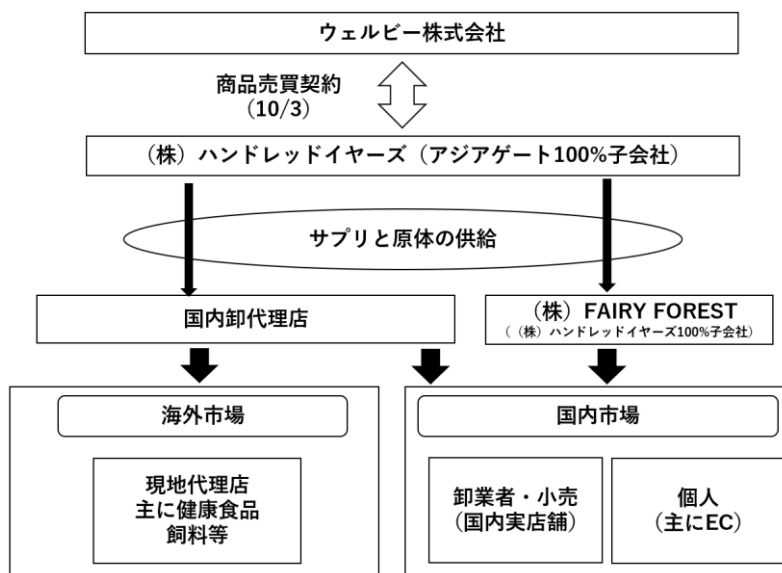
ウェルビー株式会社

商品売買契約
(10/3)

（株）ハンドレッドイヤーズ（アジアゲート100%子会社）

サプリと原体の供給

国内卸代理店

（株）FAIRY FOREST
（（株）ハンドレッドイヤーズ100%子会社）

海外市場

現地代理店
主に健康食品
飼料等

国内市場

卸業者・小売
(国内実店舗)

個人
(主にEC)